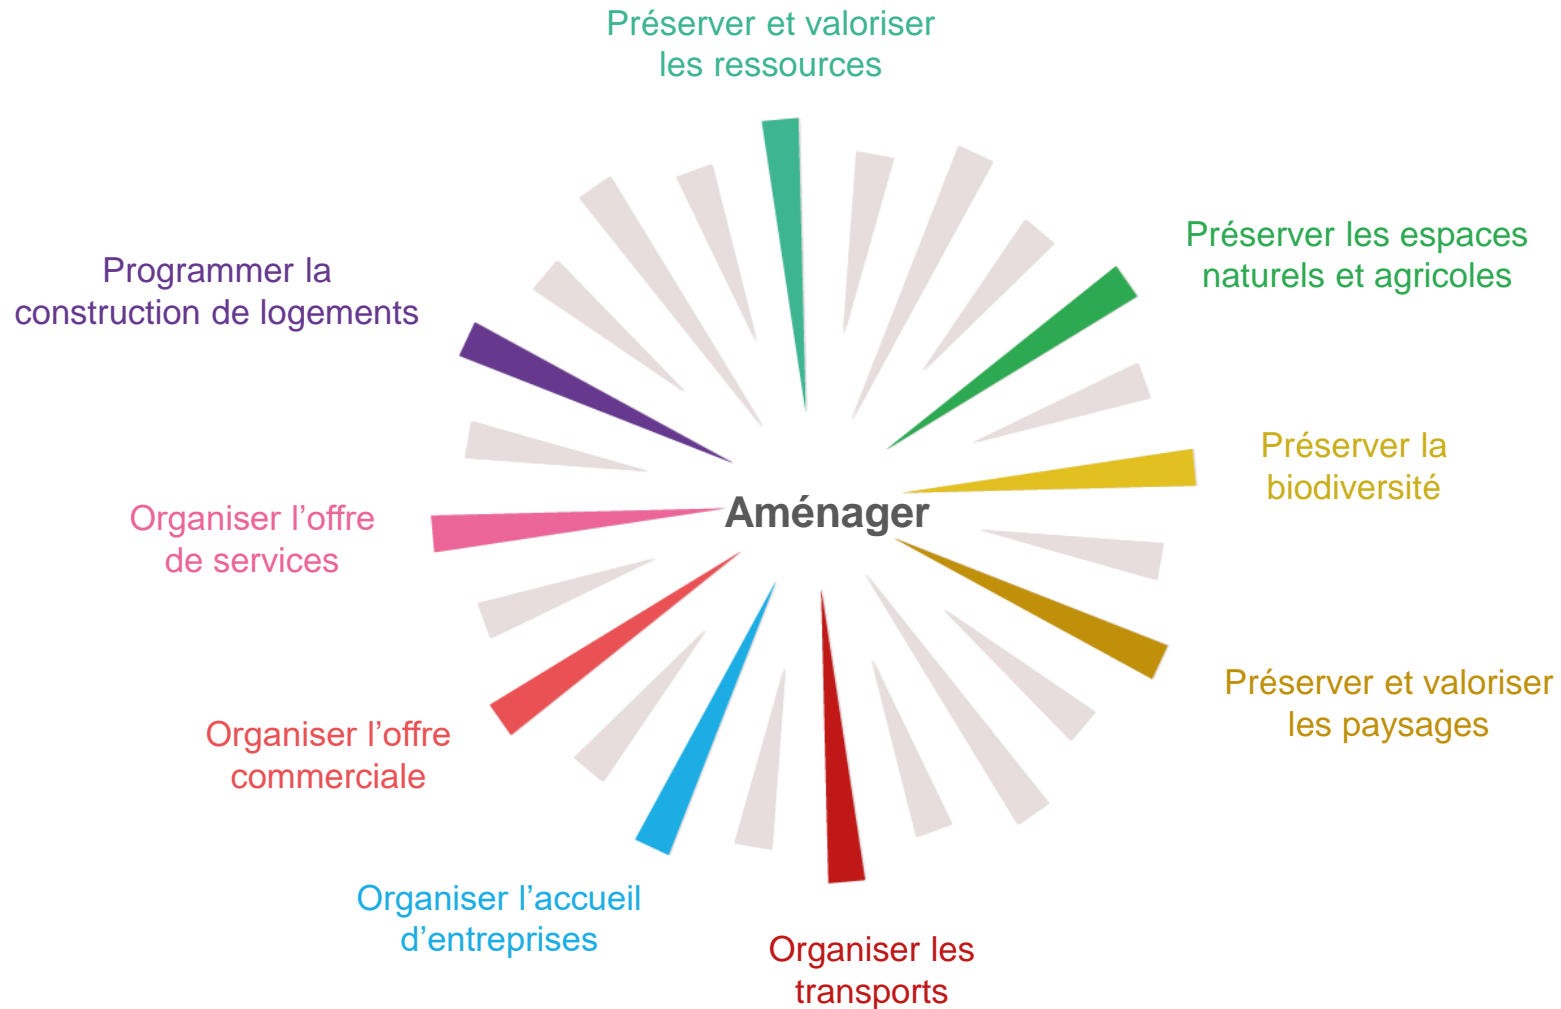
Préserver et valoriser les ressources

Préserver les espaces naturels et agricoles

Préserver la biodiversité

Préserver et valoriser les paysages

Organiser les transports

Organiser l’accueil d’entreprises

Organiser l’offre commerciale

Organiser l’offre de services

Programmer la construction de logements

Aménager